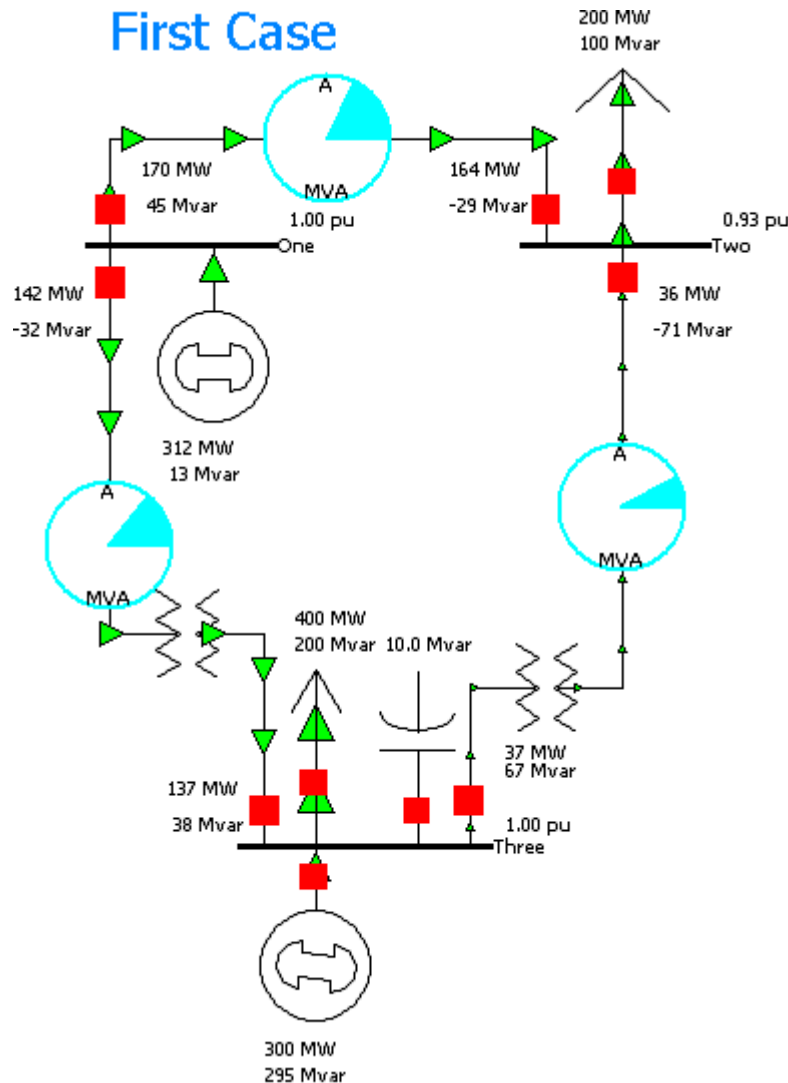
First Case

200 MW
100 Mvar

A
MVA
1.00 pu

170 MW
45 Mvar

164 MW
-29 Mvar

0.93 pu
One
Two

142 MW
-32 Mvar

36 MW
-71 Mvar

312 MW
13 Mvar

A
MVA

A
MVA

400 MW
200 Mvar

10.0 Mvar

37 MW
67 Mvar

137 MW
38 Mvar

1.00 pu
Three

300 MW
295 Mvar